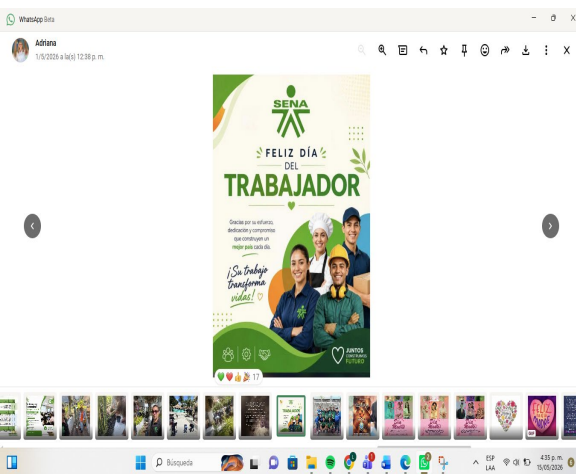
WhatsApp Beta

Adriana
1/5/2026 a la(s) 12:38 p. m.

SENA

FELIZ DÍA DEL TRABAJADOR

Gracias por su esfuerzo, dedicación y compromiso que construyen un mejor país cada día.

¡Su trabajo transforma vidas!

JUNTOS CONSTRUIMOS FUTURO

17

Búsqueda

ESP LAA

4:35 p. m.
15/05/2026